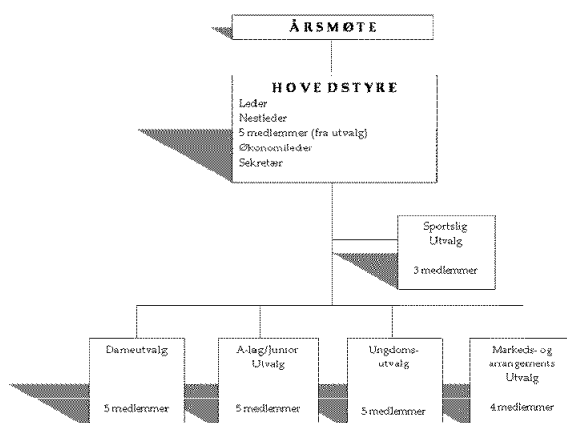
ÅRSMØTE

HOVEDSTYRE
Leder
Nestleder
5 medlemmer (fra utvalg)
Økonomileder
Sekretær

Sportslig Utvalg
3 medlemmer

Dameutvalg
5 medlemmer

A-lag/Junior Utvalg
5 medlemmer

Ungdoms-utvalg
5 medlemmer

Markeds- og arrangements Utvalg
4 medlemmer